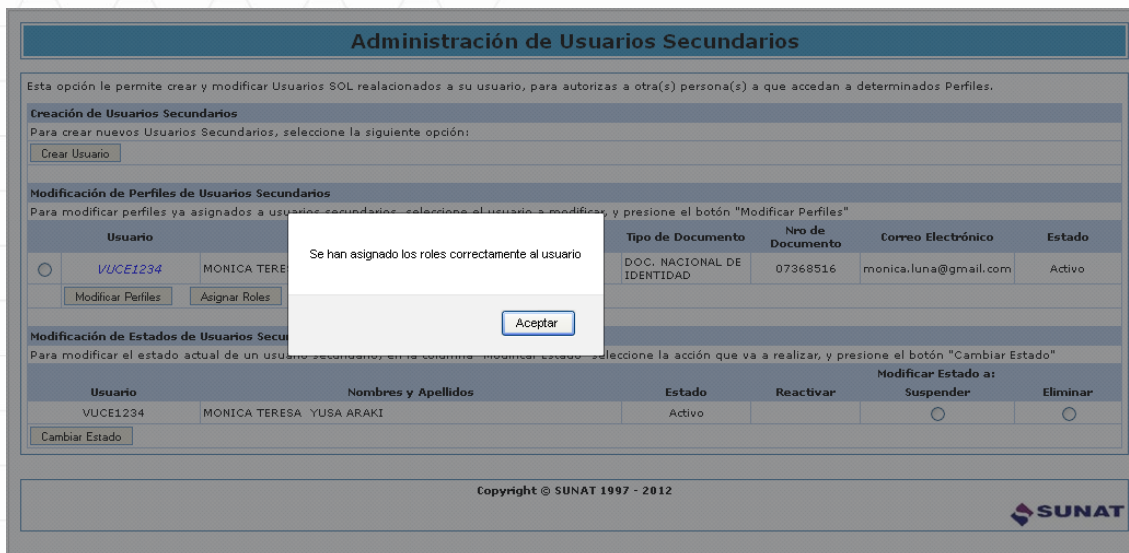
Administración de Usuarios Secundarios

Esta opción le permite crear y modificar Usuarios SOL realacionados a su usuario, para autorizas a otra(s) persona(s) a que accedan a determinados Perfiles.

Creación de Usuarios Secundarios

Para crear nuevos Usuarios Secundarios, seleccione la siguiente opción:

Crear Usuario

Modificación de Perfiles de Usuarios Secundarios

Para modificar perfiles ya asignados a usu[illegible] secundarios, seleccione el usuario a modificar, y presione el botón "Modificar Perfiles"

| | Usuario | | Tipo de Documento | Nro de Documento | Correo Electrónico | Estado |
|---|---|---|---|---|---|---|
| ○ | VUCE1234 | MONICA TERE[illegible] | DOC. NACIONAL DE IDENTIDAD | 07368516 | monica.luna@gmail.com | Activo |

Modificar Perfiles | Asignar Roles

Se han asignado los roles correctamente al usuario

Aceptar

Modificación de Estados de Usuarios Secu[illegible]

Para modificar el estado actual de un usu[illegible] seleccione la acción que va a realizar, y presione el botón "Cambiar Estado"

| Usuario | Nombres y Apellidos | Estado | Reactivar | Modificar Estado a: Suspender | Eliminar |
|---|---|---|---|---|---|
| VUCE1234 | MONICA TERESA YUSA ARAKI | Activo | | ○ | ○ |

Cambiar Estado

Copyright © SUNAT 1997 - 2012

SUNAT